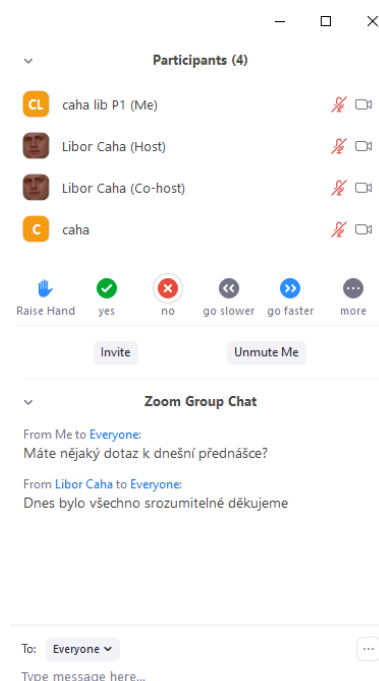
Participants (4)

CL caha lib P1 (Me)

Libor Caha (Host)

Libor Caha (Co-host)

C caha

Raise Hand yes no go slower go faster more

Invite Unmute Me

Zoom Group Chat

From Me to Everyone:
Máte nějaký dotaz k dnešní přednášce?

From Libor Caha to Everyone:
Dnes bylo všechno srozumitelné děkujeme

To: Everyone ...

Type message here...